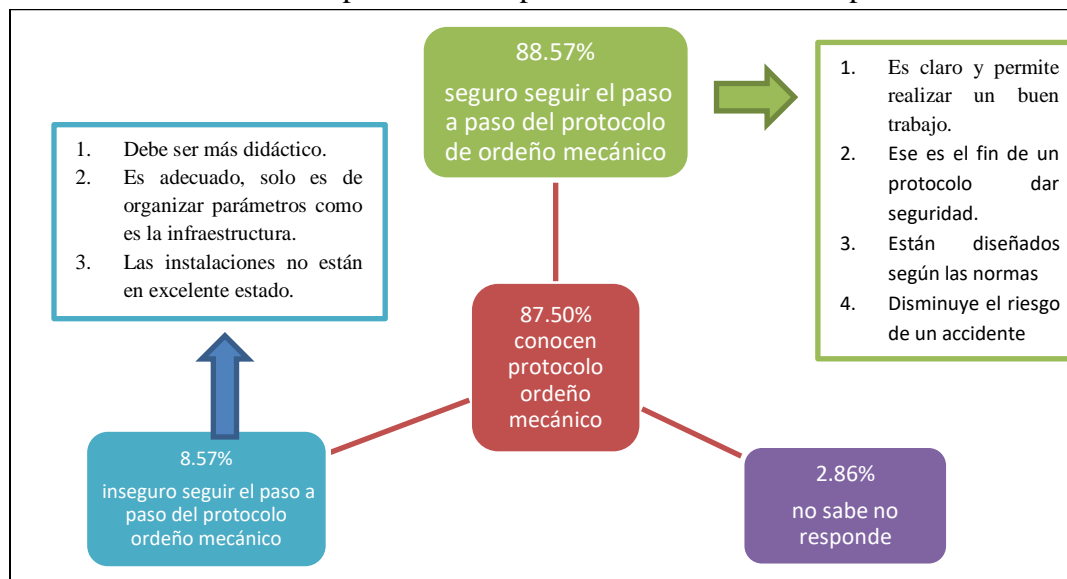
88.57%
seguro seguir el paso a paso del protocolo de ordeño mecánico

1. Es claro y permite realizar un buen trabajo.
2. Ese es el fin de un protocolo dar seguridad.
3. Están diseñados según las normas
4. Disminuye el riesgo de un accidente

1. Debe ser más didáctico.
2. Es adecuado, solo es de organizar parámetros como es la infraestructura.
3. Las instalaciones no están en excelente estado.

87.50%
conocen protocolo ordeño mecánico

8.57%
inseguro seguir el paso a paso del protocolo ordeño mecánico

2.86%
no sabe no responde